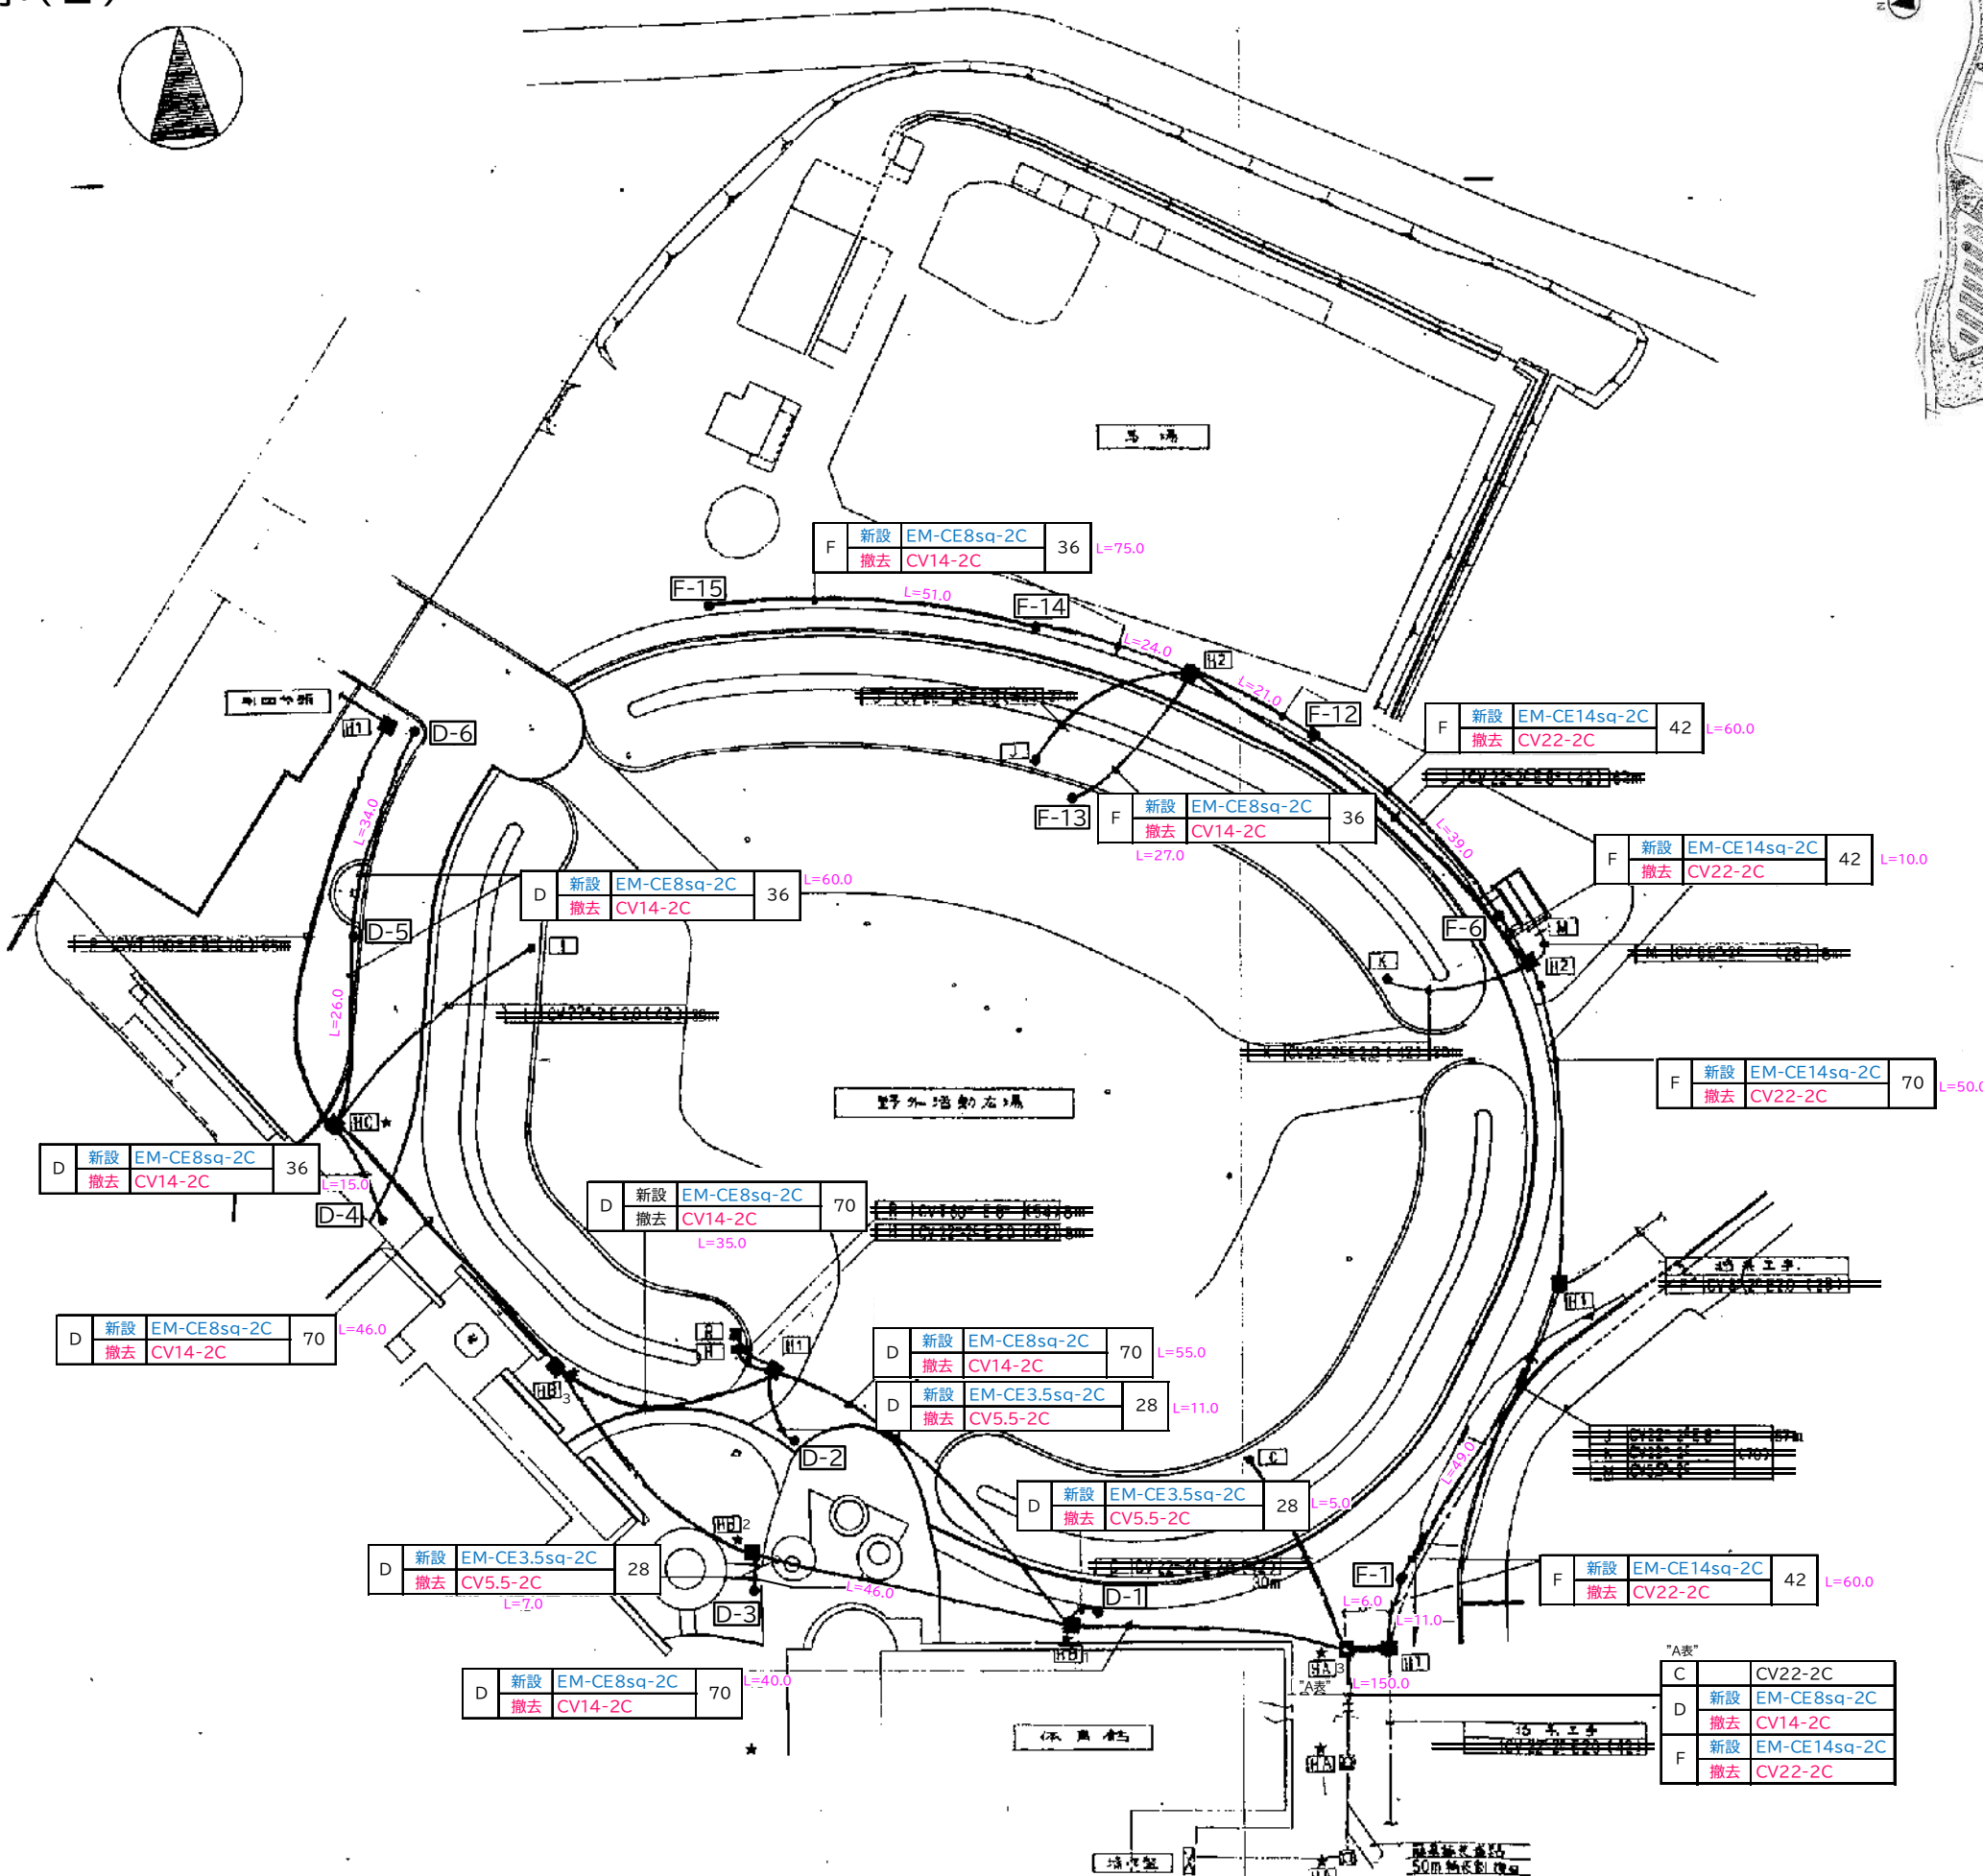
馬 場

| F | 新設 | EM-CE8sq-2C | 36 |
|---|---|---|---|
| | 撤去 | CV14-2C | |

L=75.0

F-15
L=51.0
F-14
L=24.0
H2
L=21.0
F-12

| F | 新設 | EM-CE14sq-2C | 42 |
|---|---|---|---|
| | 撤去 | CV22-2C | |

L=60.0

J
F-13

| F | 新設 | EM-CE8sq-2C | 36 |
|---|---|---|---|
| | 撤去 | CV14-2C | |

L=27.0
L=39.0

| F | 新設 | EM-CE14sq-2C | 42 |
|---|---|---|---|
| | 撤去 | CV22-2C | |

L=10.0

F-6
M
H2
K

H1
D-6
L=34.0

| D | 新設 | EM-CE8sq-2C | 36 |
|---|---|---|---|
| | 撤去 | CV14-2C | |

L=60.0

D-5
I
L=26.0

| F | 新設 | EM-CE14sq-2C | 70 |
|---|---|---|---|
| | 撤去 | CV22-2C | |

L=50.0

野外活動広場

HC

| D | 新設 | EM-CE8sq-2C | 36 |
|---|---|---|---|
| | 撤去 | CV14-2C | |

L=15.0
D-4

| D | 新設 | EM-CE8sq-2C | 70 |
|---|---|---|---|
| | 撤去 | CV14-2C | |

L=35.0

| D | 新設 | EM-CE8sq-2C | 70 |
|---|---|---|---|
| | 撤去 | CV14-2C | |

L=46.0

H1

| D | 新設 | EM-CE8sq-2C | 70 |
|---|---|---|---|
| | 撤去 | CV14-2C | |

L=55.0

R
H
H1
HB 3

| D | 新設 | EM-CE3.5sq-2C | 28 |
|---|---|---|---|
| | 撤去 | CV5.5-2C | |

L=11.0

D-2
C
L=49.0

| D | 新設 | EM-CE3.5sq-2C | 28 |
|---|---|---|---|
| | 撤去 | CV5.5-2C | |

L=5.0

HB 2

| D | 新設 | EM-CE3.5sq-2C | 28 |
|---|---|---|---|
| | 撤去 | CV5.5-2C | |

L=7.0
L=46.0
D-3
F-1
D-1
L=6.0
L=11.0

| F | 新設 | EM-CE14sq-2C | 42 |
|---|---|---|---|
| | 撤去 | CV22-2C | |

L=60.0

HB 1
HA 3
"A表"
H1
L=150.0

| D | 新設 | EM-CE8sq-2C | 70 |
|---|---|---|---|
| | 撤去 | CV14-2C | |

L=40.0

"A表"

| C | | CV22-2C |
|---|---|---|
| D | 新設 | EM-CE8sq-2C |
| | 撤去 | CV14-2C |
| F | 新設 | EM-CE14sq-2C |
| | 撤去 | CV22-2C |

体育館
HA
50m